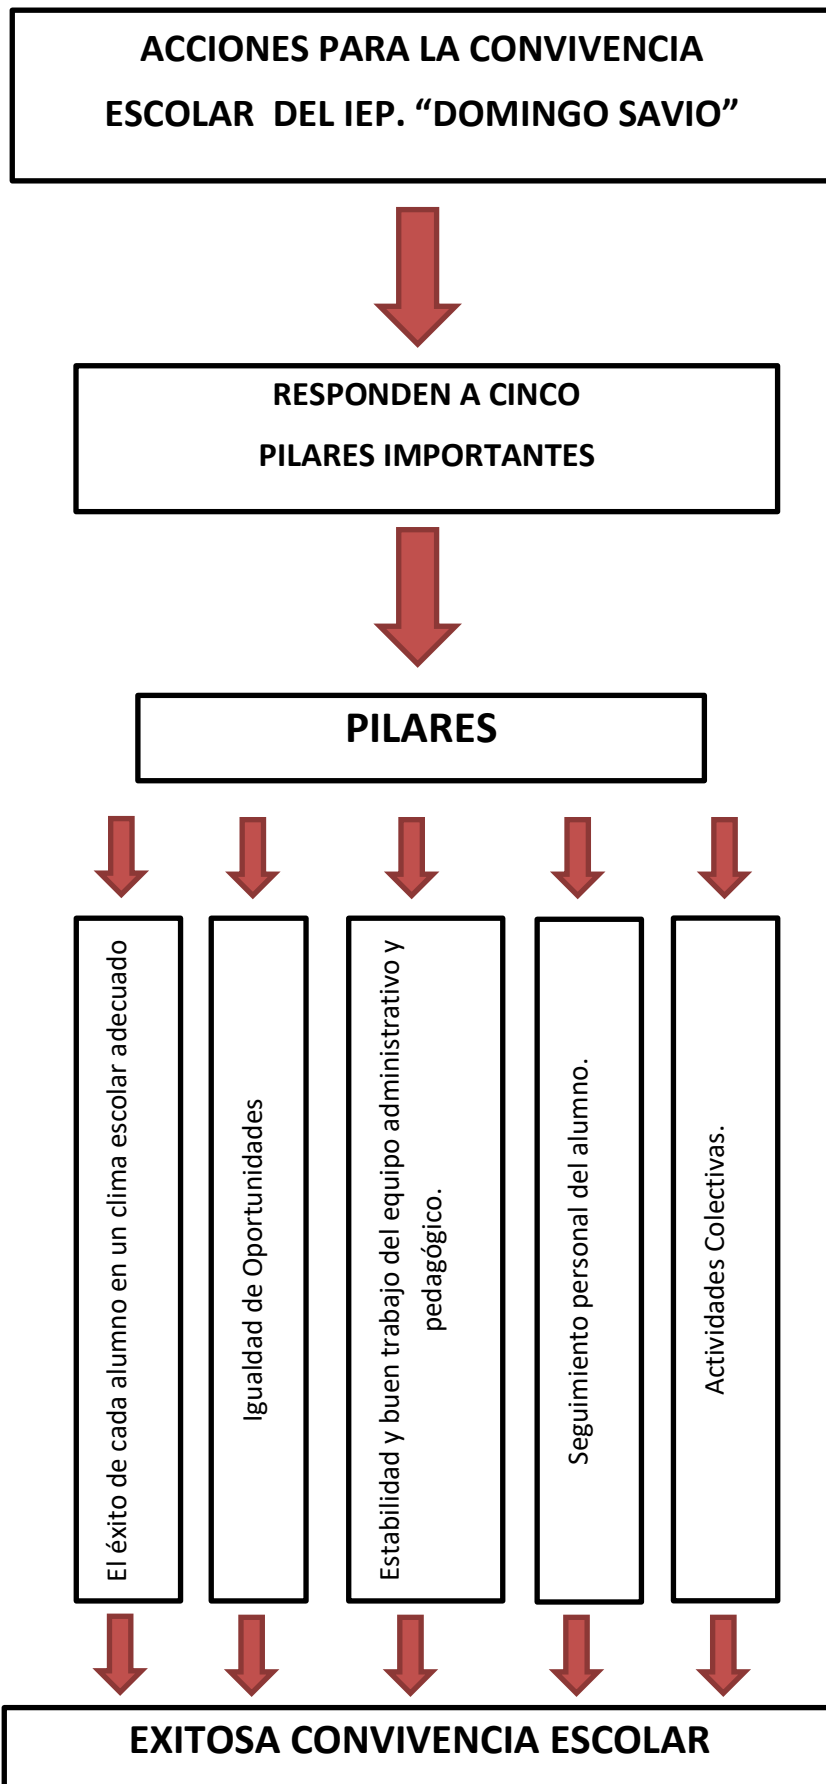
ACCIONES PARA LA CONVIVENCIA ESCOLAR DEL IEP. “DOMINGO SAVIO”

RESPONDEN A CINCO PILARES IMPORTANTES

PILARES

El éxito de cada alumno en un clima escolar adecuado

Igualdad de Oportunidades

Estabilidad y buen trabajo del equipo administrativo y pedagógico.

Seguimiento personal del alumno.

Actividades Colectivas.

EXITOSA CONVIVENCIA ESCOLAR